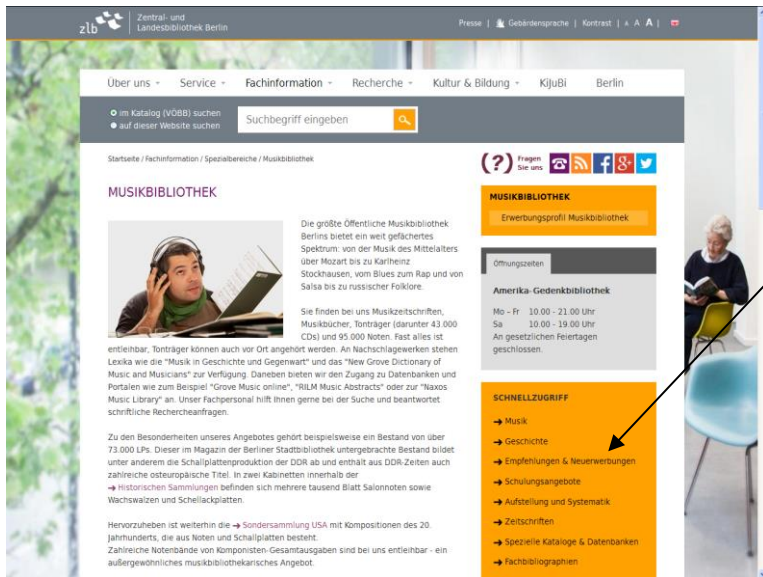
zlb Zentral- und Landesbibliothek Berlin

Presse | Gebärdensprache | Kontrast | A A A |

Über uns Service Fachinformation Recherche Kultur & Bildung KiJuBi Berlin

im Katalog (VÖBB) suchen
auf dieser Website suchen

Suchbegriff eingeben

Startseite / Fachinformation / Spezialbereiche / Musikbibliothek

(?) Fragen Sie uns

MUSIKBIBLIOTHEK

Die größte Öffentliche Musikbibliothek Berlins bietet ein weit gefächertes Spektrum: von der Musik des Mittelalters über Mozart bis zu Karlheinz Stockhausen, vom Blues zum Rap und von Salsa bis zu russischer Folklore.

Sie finden bei uns Musikzeitschriften, Musikbücher, Tonträger (darunter 43.000 CDs) und 95.000 Noten. Fast alles ist entleihbar, Tonträger können auch vor Ort angehört werden. An Nachschlagewerken stehen Lexika wie die "Musik in Geschichte und Gegenwart" und das "New Grove Dictionary of Music and Musicians" zur Verfügung. Daneben bieten wir den Zugang zu Datenbanken und Portalen wie zum Beispiel "Grove Music online", "RILM Music Abstracts" oder zur "Naxos Music Library" an. Unser Fachpersonal hilft Ihnen gerne bei der Suche und beantwortet schriftliche Recherchenanfragen.

Zu den Besonderheiten unseres Angebotes gehört beispielsweise ein Bestand von über 73.000 LPs. Dieser im Magazin der Berliner Stadtbibliothek untergebrachte Bestand bildet unter anderem die Schallplattenproduktion der DDR ab und enthält aus DDR-Zeiten auch zahlreiche osteuropäische Titel. In zwei Kabinetten innerhalb der → Historischen Sammlungen befinden sich mehrere tausend Blatt Salonnoten sowie Wachswalzen und Schellackplatten.

Hervorzuheben ist weiterhin die → Sondersammlung USA mit Kompositionen des 20. Jahrhunderts, die aus Noten und Schallplatten besteht.
Zahlreiche Notenbände von Komponisten-Gesamtausgaben sind bei uns entleihbar - ein außergewöhnliches musikbibliothekarisches Angebot.

MUSIKBIBLIOTHEK
Erwerbungsprofil Musikbibliothek

Öffnungszeiten
Amerika-Gedenkbibliothek
Mo - Fr 10.00 - 21.00 Uhr
Sa 10.00 - 19.00 Uhr
An gesetzlichen Feiertagen geschlossen.

SCHNELLZUGRIFF
→ Musik
→ Geschichte
→ Empfehlungen & Neuerwerbungen
→ Schulungsangebote
→ Aufstellung und Systematik
→ Zeitschriften
→ Spezielle Kataloge & Datenbanken
→ Fachbibliographien